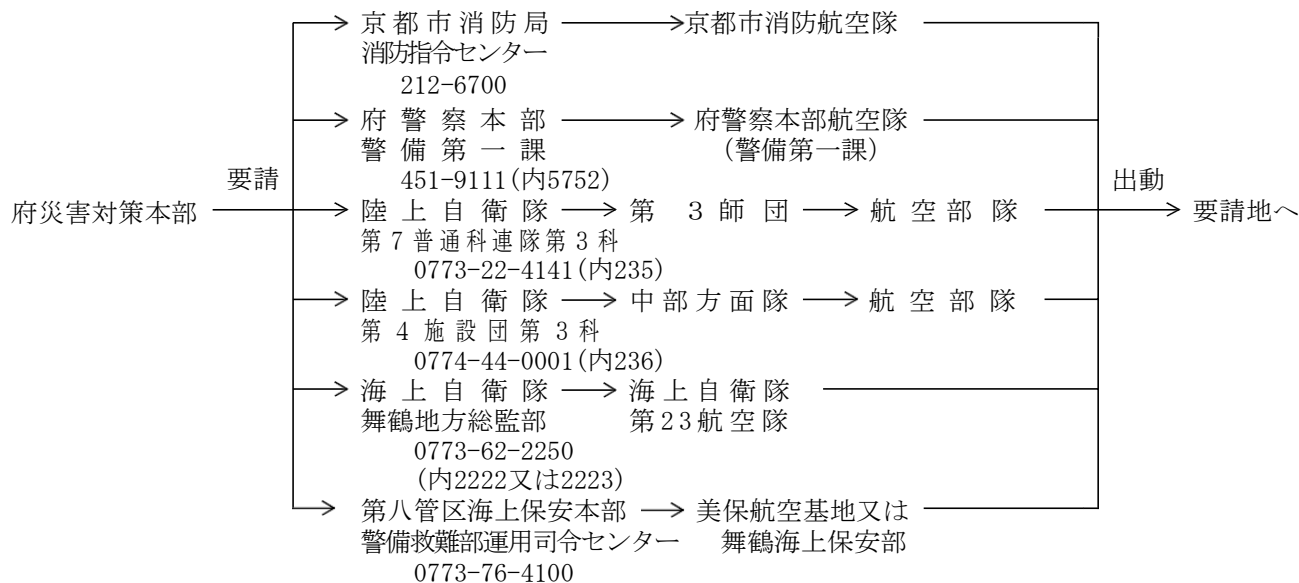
府災害対策本部

要請

京都市消防局
消防指令センター
212-6700

京都市消防航空隊

府警察本部
警備第一課
451-9111(内5752)

府警察本部航空隊
(警備第一課)

陸上自衛隊
第7普通科連隊第3科
0773-22-4141(内235)

第 3 師団

航空部隊

陸上自衛隊
第4施設団第3科
0774-44-0001(内236)

中部方面隊

航空部隊

海上自衛隊
舞鶴地方総監部
0773-62-2250
(内2222又は2223)

海上自衛隊
第23航空隊

第八管区海上保安本部
警備救難部運用司令センター
0773-76-4100

美保航空基地又は
舞鶴海上保安部

出動

要請地へ